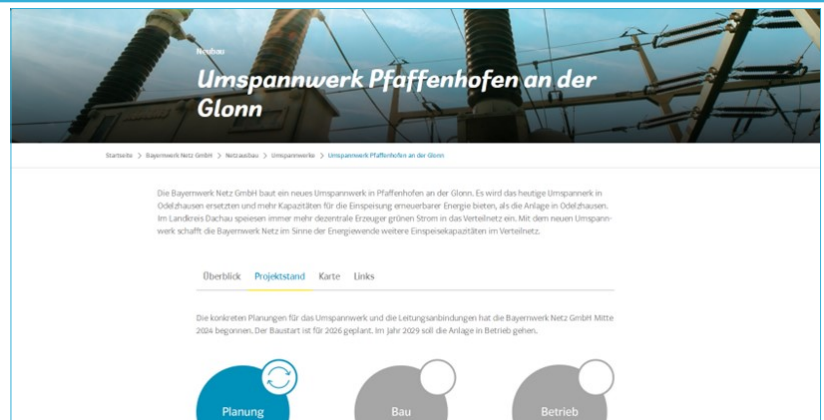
Neubau

Umspannwerk Pfaffenhofen an der Glonn

Startseite > Bayernwerk Netz GmbH > Netzausbau > Umspannwerke > Umspannwerk Pfaffenhofen an der Glonn

Die Bayernwerk Netz GmbH baut ein neues Umspannwerk in Pfaffenhofen an der Glonn. Es wird das heutige Umspannwerk in Odelzhausen ersetzten und mehr Kapazitäten für die Einspeisung erneuerbarer Energie bieten, als die Anlage in Odelzhausen. Im Landkreis Dachau speisen immer mehr dezentrale Erzeuger grünen Strom in das Verteilnetz ein. Mit dem neuen Umspannwerk schafft die Bayernwerk Netz im Sinne der Energiewende weitere Einspeisekapazitäten im Verteilnetz.

Überblick Projektstand Karte Links

Die konkreten Planungen für das Umspannwerk und die Leitungsanbindungen hat die Bayernwerk Netz GmbH Mitte 2024 begonnen. Der Baustart ist für 2026 geplant. Im Jahr 2029 soll die Anlage in Betrieb gehen.

Planung

Bau

Betrieb